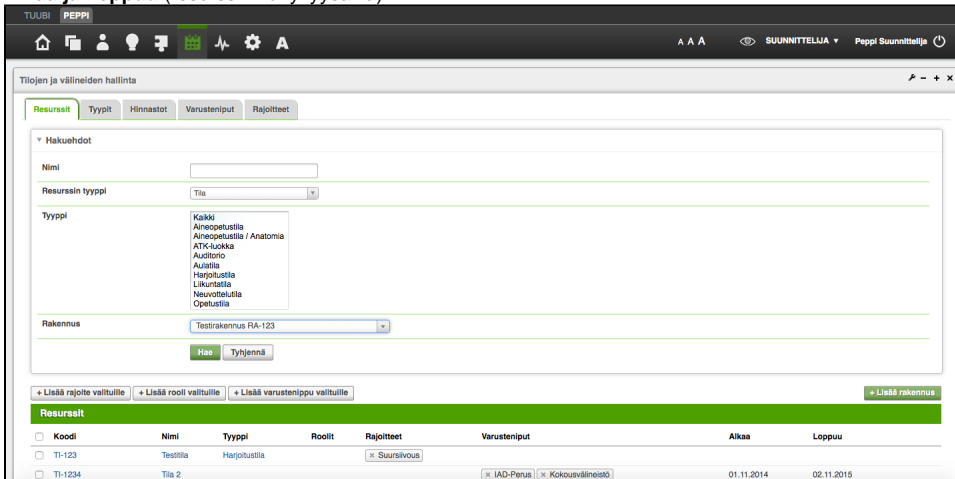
TUUBI PEPPI

A A A SUUNNITTELIJA ▾ Peppi Suunnittelija

Tilojen ja välineiden hallinta

Resurssit | Tyypit | Hinnastot | Varusteniput | Rajoitteet

▾ Hakuehdot

Nimi

Resurssin tyyppi: Tila

Tyyppi: Kaikki, Aineopetustila, Aineopetustila / Anatomia, ATK-luokka, Auditorio, Aulatila, Harjoitustila, Liikuntatila, Neuvottelutila, Opetustila

Rakennus: Testirakennus RA-123

Hae | Tyhjennä

+ Lisää rajoite valituille | + Lisää rooli valituille | + Lisää varustenippu valituille | + Lisää rakennus

Resurssit

| Koodi | Nimi | Tyyppi | Roolit | Rajoitteet | Varusteniput | Alkaa | Loppuu |
|---|---|---|---|---|---|---|---|
| TI-123 | Testitila | Harjoitustila | | × Suursiivous | | | |
| TI-1234 | Tila 2 | | | | × IAD-Perus × Kokousvälineistö | 01.11.2014 | 02.11.2015 |